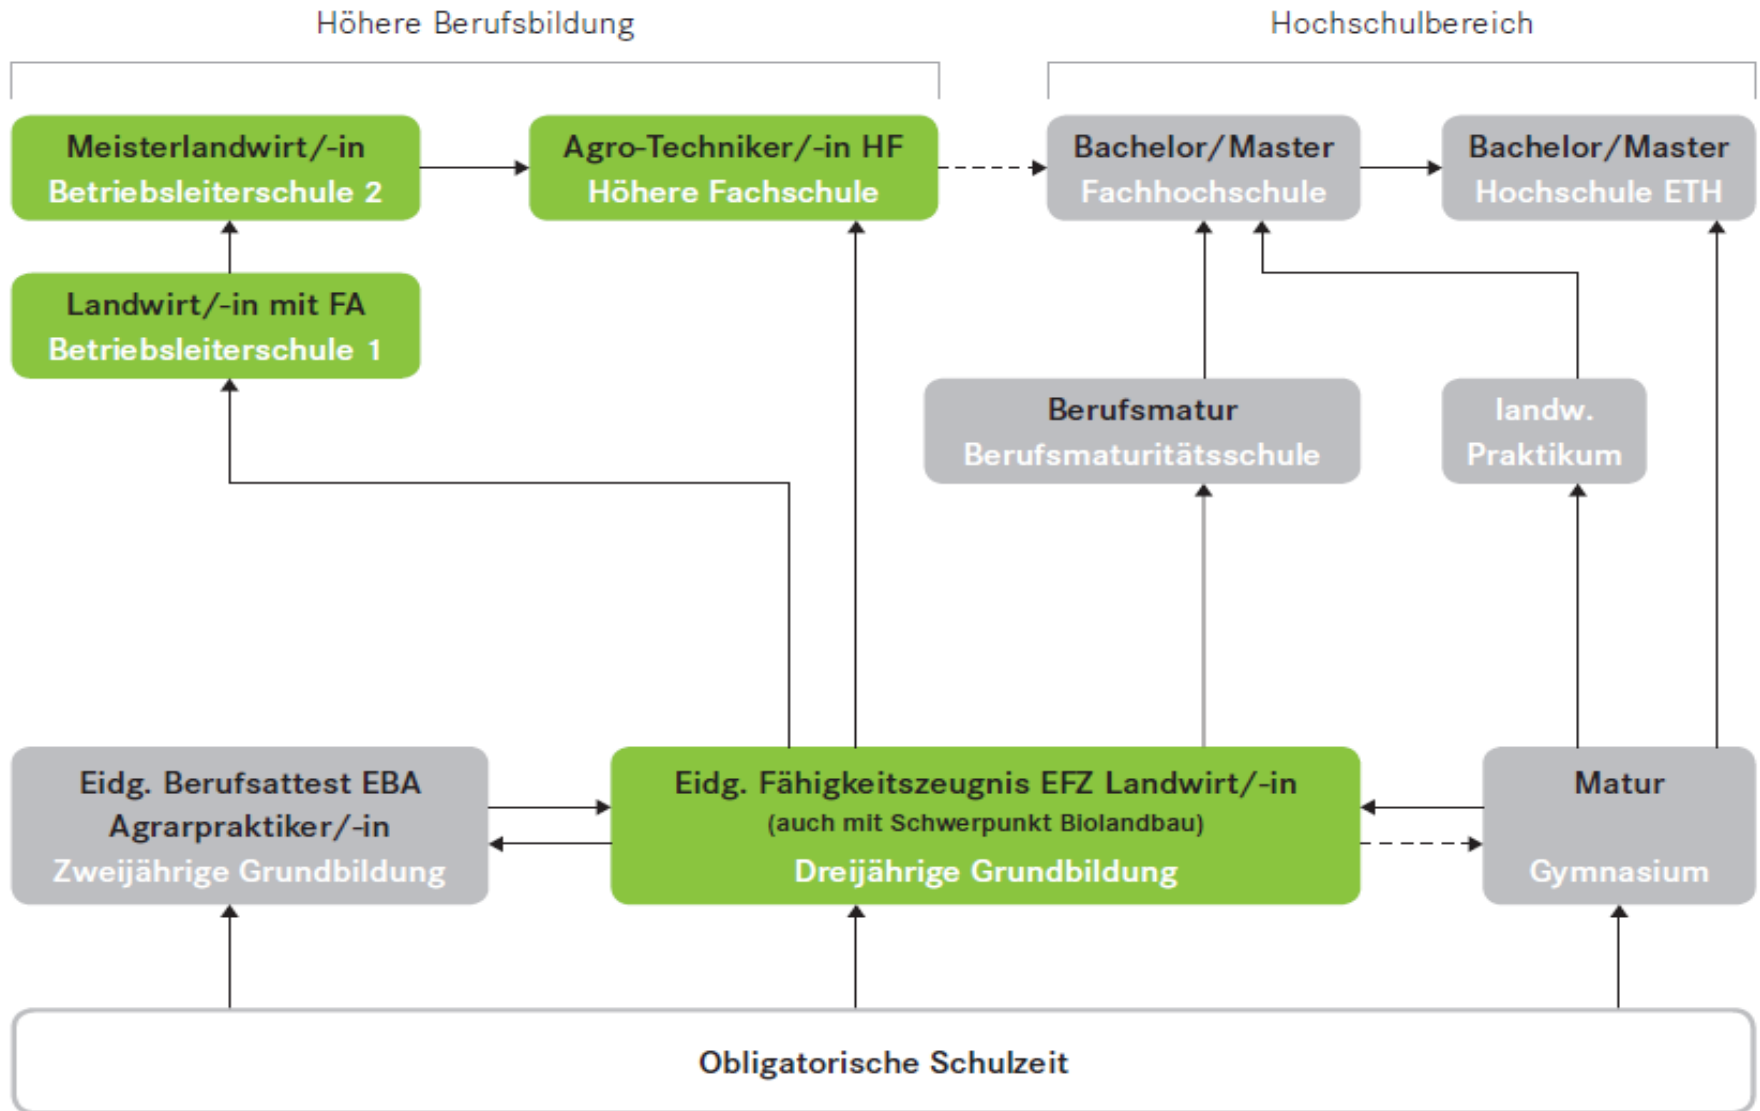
Höhere Berufsbildung

Hochschulbereich

Meisterlandwirt/-in
Betriebsleiterschule 2

Agro-Techniker/-in HF
Höhere Fachschule

Bachelor/Master
Fachhochschule

Bachelor/Master
Hochschule ETH

Landwirt/-in mit FA
Betriebsleiterschule 1

Berufsmatur
Berufsmaturitätsschule

landw.
Praktikum

Eidg. Berufsattest EBA
Agrarpraktiker/-in
Zweijährige Grundbildung

Eidg. Fähigkeitszeugnis EFZ Landwirt/-in
(auch mit Schwerpunkt Biolandbau)
Dreijährige Grundbildung

Matur
Gymnasium

Obligatorische Schulzeit